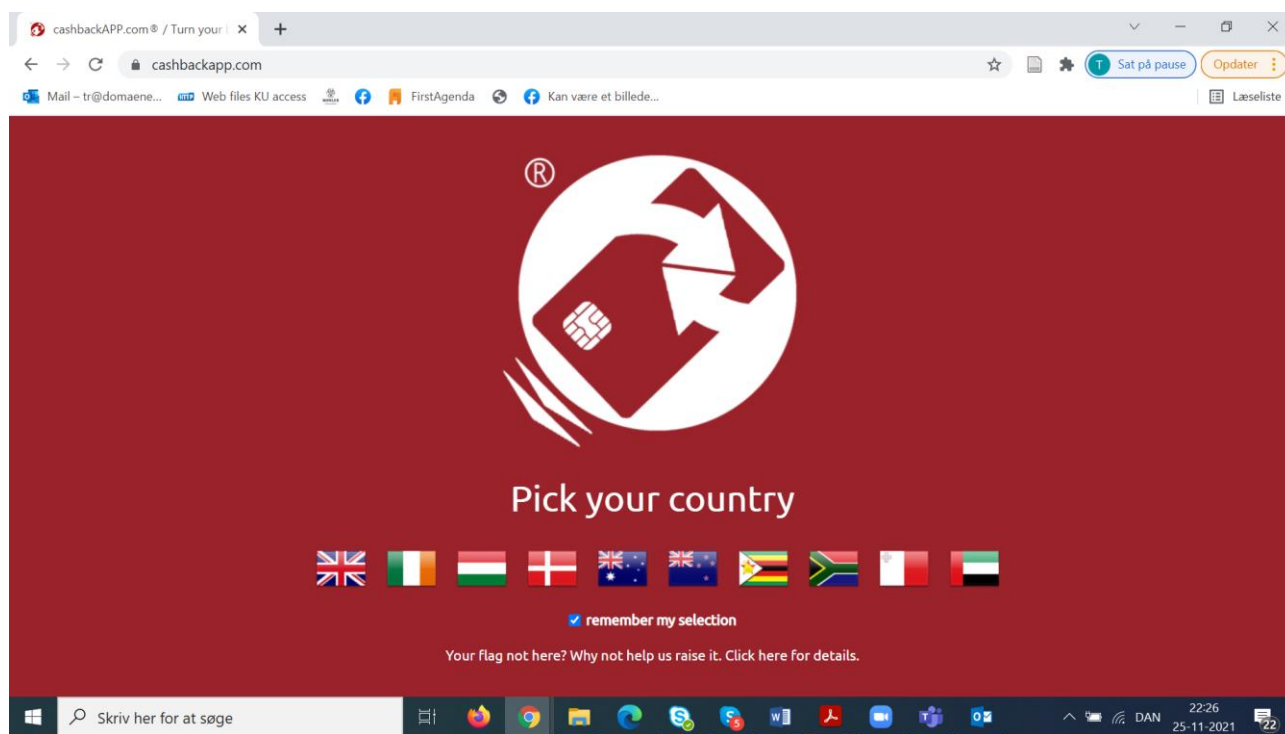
cashbackAPP.com® / Turn your | ×
+
cashbackapp.com
Sat på pause
Opdater
Mail – tr@domaene...
Web files KU access
FirstAgenda
Kan være et billede...
Læseliste

®

Pick your country

remember my selection

Your flag not here? Why not help us raise it. Click here for details.

Skriv her for at søge
DAN
22:26
25-11-2021
22